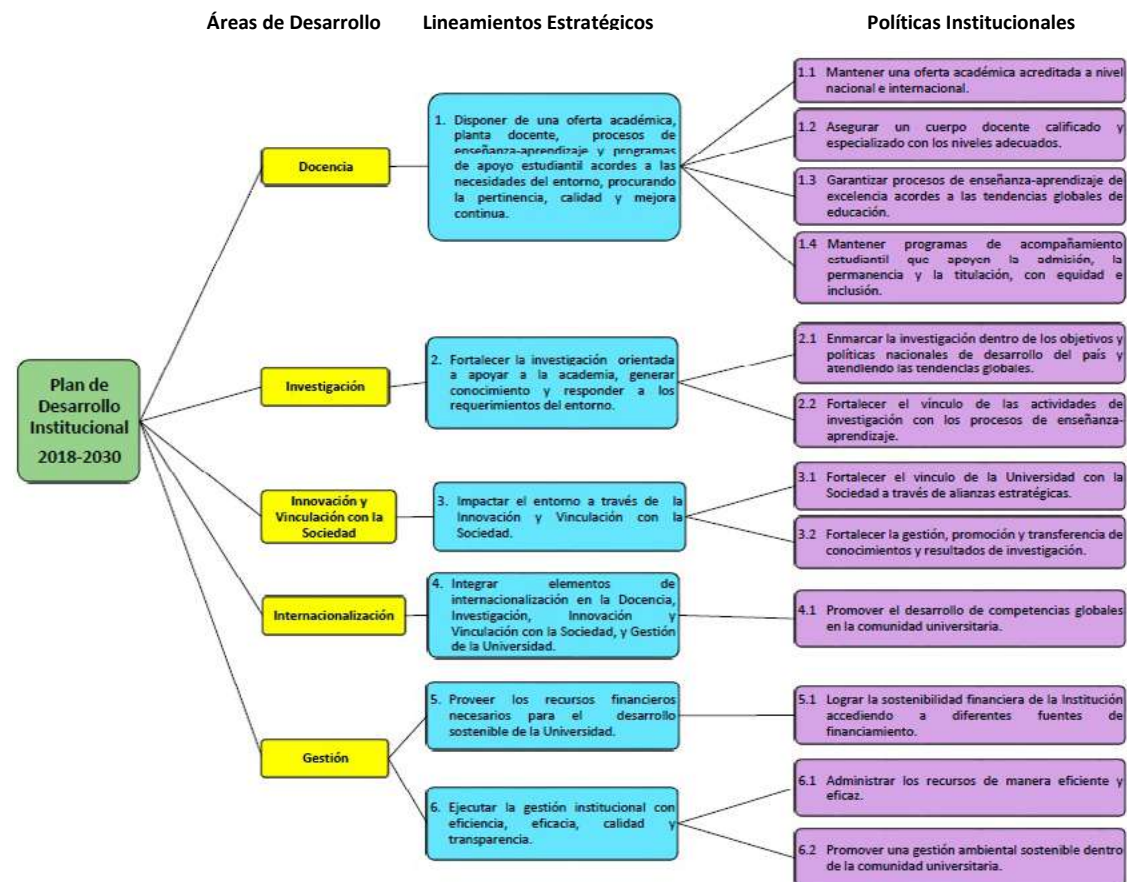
Áreas de Desarrollo

Lineamientos Estratégicos

Políticas Institucionales

Plan de Desarrollo Institucional 2018-2030

Docencia

1. Disponer de una oferta académica, planta docente, procesos de enseñanza-aprendizaje y programas de apoyo estudiantil acordes a las necesidades del entorno, procurando la pertinencia, calidad y mejora continua.

1.1 Mantener una oferta académica acreditada a nivel nacional e internacional.

1.2 Asegurar un cuerpo docente calificado y especializado con los niveles adecuados.

1.3 Garantizar procesos de enseñanza-aprendizaje de excelencia acordes a las tendencias globales de educación.

1.4 Mantener programas de acompañamiento estudiantil que apoyen la admisión, la permanencia y la titulación, con equidad e inclusión.

Investigación

2. Fortalecer la investigación orientada a apoyar a la academia, generar conocimiento y responder a los requerimientos del entorno.

2.1 Enmarcar la investigación dentro de los objetivos y políticas nacionales de desarrollo del país y atendiendo las tendencias globales.

2.2 Fortalecer el vínculo de las actividades de investigación con los procesos de enseñanza-aprendizaje.

Innovación y Vinculación con la Sociedad

3. Impactar el entorno a través de la Innovación y Vinculación con la Sociedad.

3.1 Fortalecer el vínculo de la Universidad con la Sociedad a través de alianzas estratégicas.

3.2 Fortalecer la gestión, promoción y transferencia de conocimientos y resultados de investigación.

Internacionalización

4. Integrar elementos de internacionalización en la Docencia, Investigación, Innovación y Vinculación con la Sociedad, y Gestión de la Universidad.

4.1 Promover el desarrollo de competencias globales en la comunidad universitaria.

Gestión

5. Proveer los recursos financieros necesarios para el desarrollo sostenible de la Universidad.

5.1 Lograr la sostenibilidad financiera de la Institución accediendo a diferentes fuentes de financiamiento.

6. Ejecutar la gestión institucional con eficiencia, eficacia, calidad y transparencia.

6.1 Administrar los recursos de manera eficiente y eficaz.

6.2 Promover una gestión ambiental sostenible dentro de la comunidad universitaria.